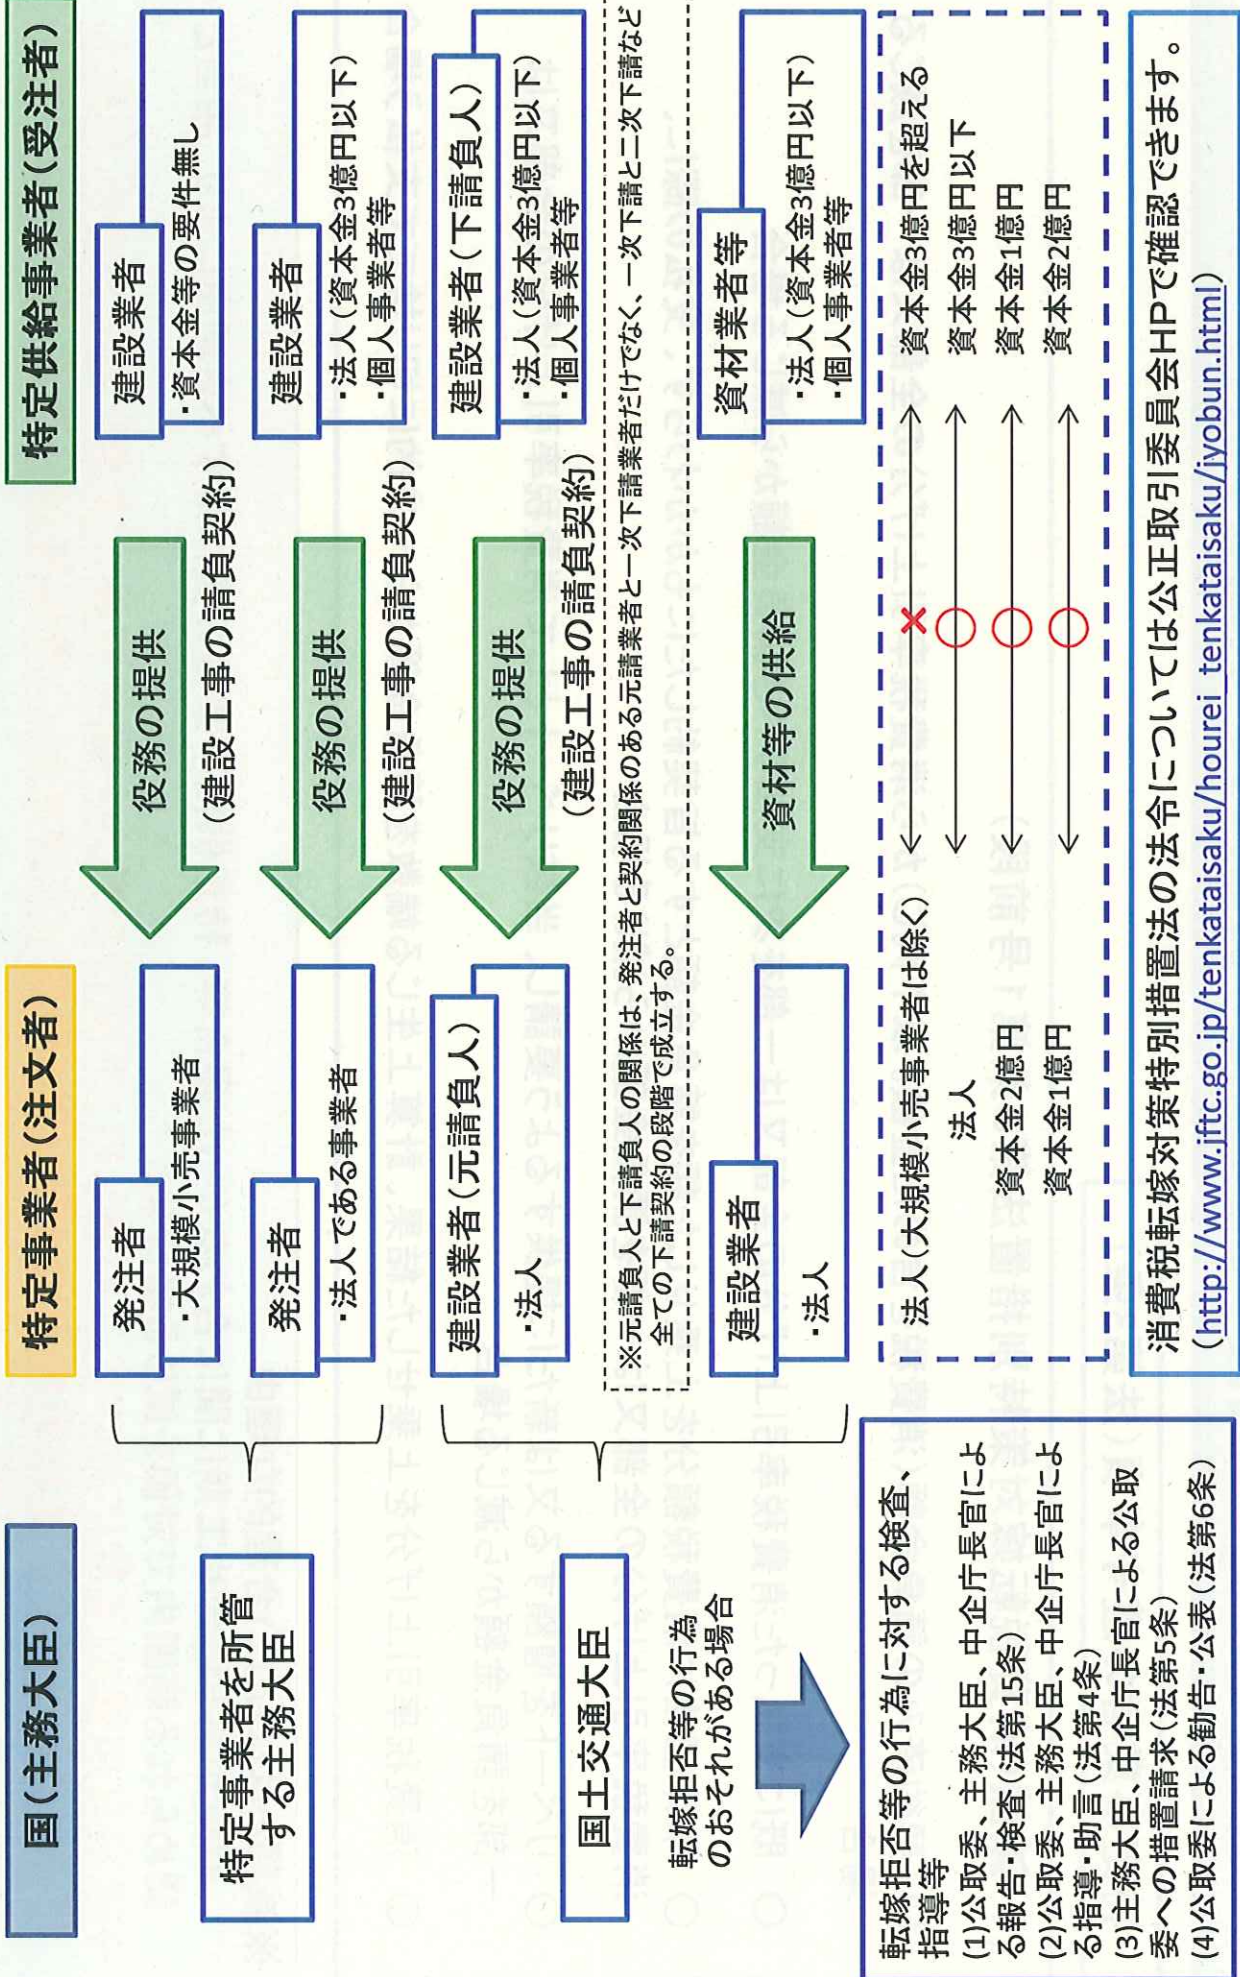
国(主務大臣)

特定事業者を所管する主務大臣

国土交通大臣

転嫁拒否等の行為のおそれがある場合

転嫁拒否等の行為に対する検査、指導等
(1)公取委、主務大臣、中企庁長官による報告・検査(法第15条)
(2)公取委、主務大臣、中企庁長官による指導・助言(法第4条)
(3)主務大臣、中企庁長官による公取委への措置請求(法第5条)
(4)公取委による勧告・公表(法第6条)

特定事業者(注文者)

発注者
・大規模小売事業者

発注者
・法人である事業者

建設業者(元請負人)
・法人

※元請負人と下請負人の関係は、発注者と契約関係のある元請業者と一次下請業者だけでなく、一次下請と二次下請など全ての下請契約の段階で成立する。

建設業者
・法人

役務の提供
(建設工事の請負契約)

役務の提供
(建設工事の請負契約)

役務の提供
(建設工事の請負契約)

資材等の供給

特定供給事業者(受注者)

建設業者
・資本金等の要件無し

建設業者
・法人(資本金3億円以下)
・個人事業者等

建設業者(下請負人)
・法人(資本金3億円以下)
・個人事業者等

資材業者等
・法人(資本金3億円以下)
・個人事業者等

法人(大規模小売事業者は除く) ✕ 資本金3億円を超える
法人 ○ 資本金3億円以下
資本金2億円 ○ 資本金1億円
資本金1億円 ○ 資本金2億円

消費税転嫁対策特別措置法の法令については公正取引委員会HPで確認できます。
(http://www.jftc.go.jp/tenkataisaku/hourei_tenkataisaku/jyobun.html)